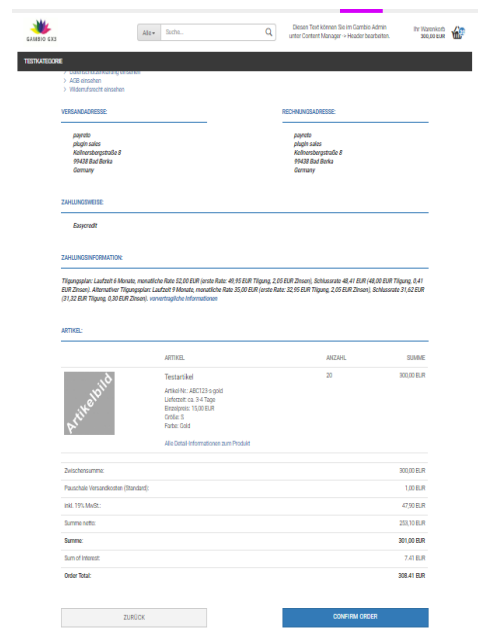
GAMBIO GX3

Alle ▾ Suche...

Diesen Text können Sie im Gambio Admin unter Content Manager -> Header bearbeiten.

Ihr Warenkorb
300,00 EUR

TESTKATEGORIE

> Datenschutzerklärung einsehen
> AGB einsehen
> Widerrufsrecht einsehen

VERSANDADRESSE:

payroto
plugin sales
Kollnersbergstraße 8
99438 Bad Berka
Germany

RECHNUNGSADRESSE:

payroto
plugin sales
Kollnersbergstraße 8
99438 Bad Berka
Germany

ZAHLUNGSWEISE:

Easycredit

ZAHLUNGSINFORMATION:

Tilgungsplan: Laufzeit 6 Monate, monatliche Rate 32,00 EUR (erste Rate: 49,95 EUR Tilgung, 2,05 EUR Zinsen), Schlussrate 48,41 EUR (48,00 EUR Tilgung, 0,41 EUR Zinsen). Alternativer Tilgungsplan: Laufzeit 9 Monate, monatliche Rate 35,00 EUR (erste Rate: 32,95 EUR Tilgung, 2,05 EUR Zinsen), Schlussrate 31,62 EUR (31,32 EUR Tilgung, 0,30 EUR Zinsen). vorvertragliche Informationen

ARTIKEL:

| | ARTIKEL | ANZAHL | SUMME |
|---|---|---|---|
| Artikelbild | Testartikel<br>Artikel-Nr.: ABC123 s gold<br>Lieferzeit: ca. 3-4 Tage<br>Einzelpreis: 15,00 EUR<br>Größe: S<br>Farbe: Gold<br>Alle Detail-Informationen zum Produkt | 20 | 300,00 EUR |

| | |
|---|---|
| Zwischensumme: | 300,00 EUR |
| Pauschale Versandkosten (Standard): | 1,00 EUR |
| inkl. 19% MwSt.: | 47,50 EUR |
| Summe netto: | 253,10 EUR |
| Summe: | 301,00 EUR |
| Sum of Interest: | 7.41 EUR |
| Order Total: | 308.41 EUR |

ZURÜCK

CONFIRM ORDER